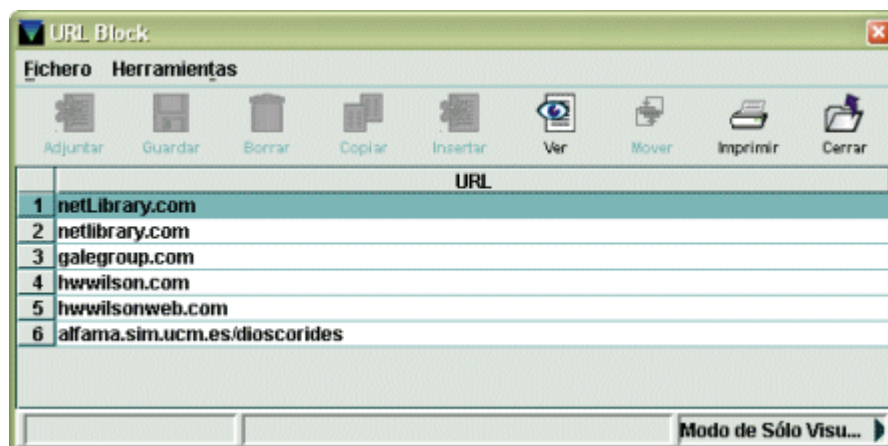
URL Block

Fichero Herramientas

Adjuntar Guardar Borrar Copiar Insertar Ver Mover Imprimir Cerrar

| | URL |
|---|---|
| 1 | netLibrary.com |
| 2 | netlibrary.com |
| 3 | galegroup.com |
| 4 | hwwilson.com |
| 5 | hwwilsonweb.com |
| 6 | alfama.sim.ucm.es/dioscorides |

Modo de Sólo Visu...